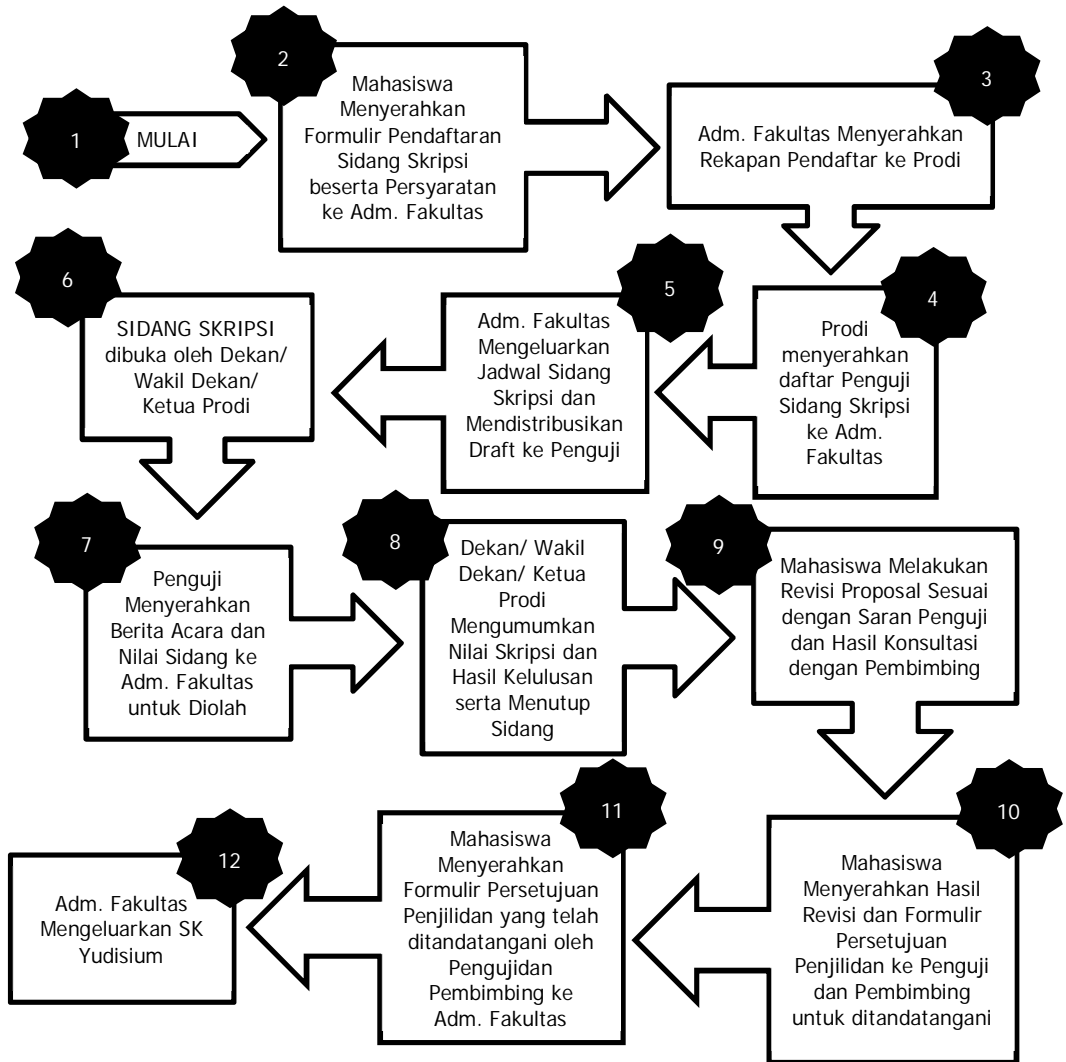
1
MULAI

2
Mahasiswa Menyerahkan Formulir Pendaftaran Sidang Skripsi beserta Persyaratan ke Adm. Fakultas

3
Adm. Fakultas Menyerahkan Rekapan Pendaftar ke Prodi

4
Prodi menyerahkan daftar Penguji Sidang Skripsi ke Adm. Fakultas

5
Adm. Fakultas Mengeluarkan Jadwal Sidang Skripsi dan Mendistribusikan Draft ke Penguji

6
SIDANG SKRIPSI dibuka oleh Dekan/ Wakil Dekan/ Ketua Prodi

7
Penguji Menyerahkan Berita Acara dan Nilai Sidang ke Adm. Fakultas untuk Diolah

8
Dekan/ Wakil Dekan/ Ketua Prodi Mengumumkan Nilai Skripsi dan Hasil Kelulusan serta Menutup Sidang

9
Mahasiswa Melakukan Revisi Proposal Sesuai dengan Saran Penguji dan Hasil Konsultasi dengan Pembimbing

10
Mahasiswa Menyerahkan Hasil Revisi dan Formulir Persetujuan Penjilidan ke Penguji dan Pembimbing untuk ditandatangani

11
Mahasiswa Menyerahkan Formulir Persetujuan Penjilidan yang telah ditandatangani oleh Pengujidan Pembimbing ke Adm. Fakultas

12
Adm. Fakultas Mengeluarkan SK Yudisium